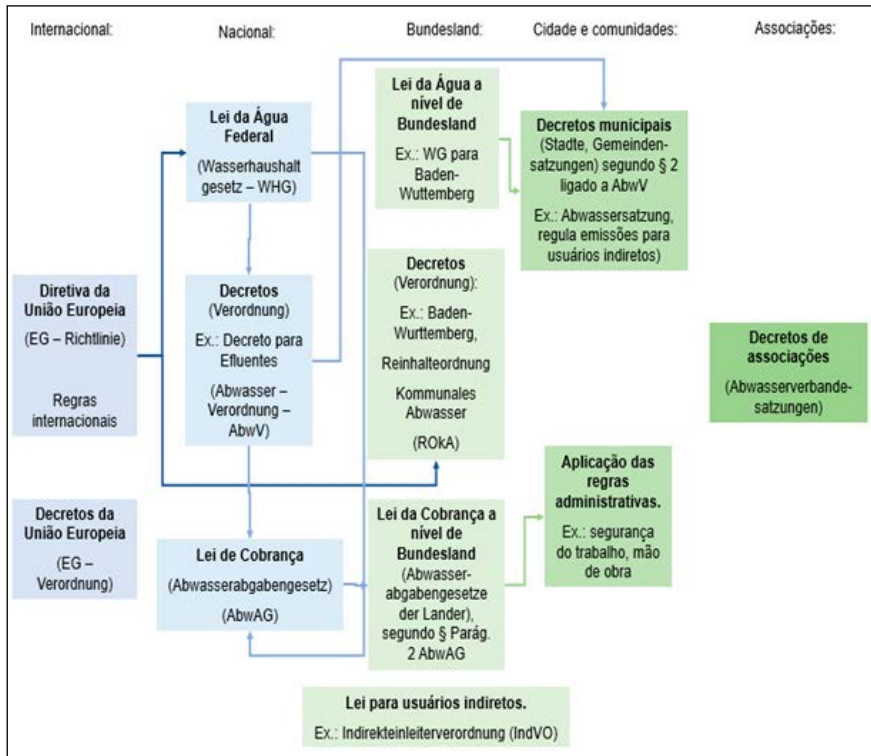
Internacional: Nacional: Bundesland: Cidade e comunidades: Associações:

**Lei da Água Federal**
(Wasserhaushalt gesetz – WHG)

**Lei da Água a nível de Bundesland**
Ex.: WG para Baden-Wuttemberg

**Decretos municipais**
(Stadte, Gemeindensatzungen) segundo § 2 ligado a AbwV
Ex.: Abwassersatzung, regula emissões para usuários indiretos)

**Diretiva da União Europeia**
(EG – Richtlinie)
Regras internacionais

**Decretos**
(Verordnung)
Ex.: Decreto para Efluentes
(Abwasser – Verordnung – AbwV)

**Decretos**
(Verordnung):
Ex.: Baden-Wurttemberg,
Reinhalteordnung
Kommunales Abwasser
(ROkA)

**Decretos de associações**
(Abwasserverbandesatzungen)

**Aplicação das regras administrativas.**
Ex.: segurança do trabalho, mão de obra

**Decretos da União Europeia**
(EG – Verordnung)

**Lei de Cobrança**
(Abwasserabgabengesetz)
(AbwAG)

**Lei da Cobrança a nível de Bundesland**
(Abwasserabgabengesetze der Lander), segundo § Parág. 2 AbwAG

**Lei para usuários indiretos.**
Ex.: Indirekteinleiterverordnung (IndVO)